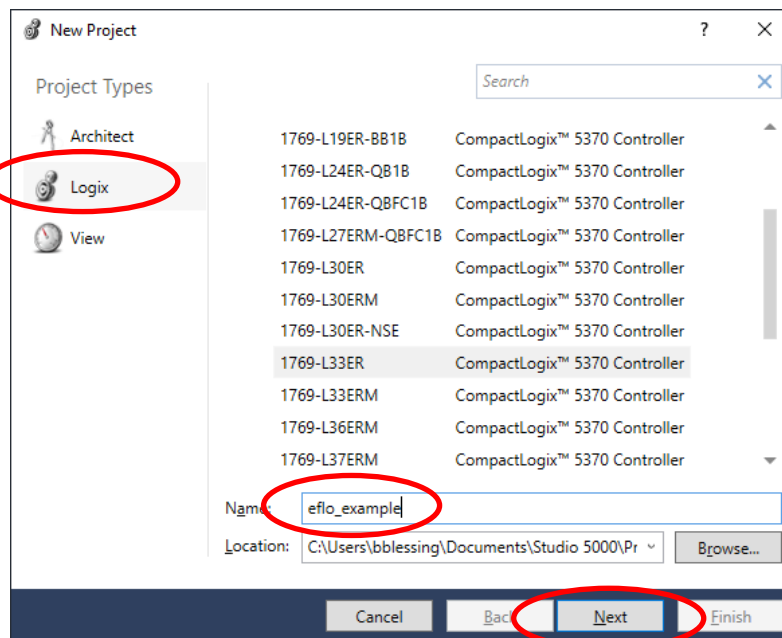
New Project

?

Project Types

Search

Architect

Logix

View

| 1769-L19ER-BB1B | CompactLogix™ 5370 Controller |
|---|---|
| 1769-L24ER-QB1B | CompactLogix™ 5370 Controller |
| 1769-L24ER-QBFC1B | CompactLogix™ 5370 Controller |
| 1769-L27ERM-QBFC1B | CompactLogix™ 5370 Controller |
| 1769-L30ER | CompactLogix™ 5370 Controller |
| 1769-L30ERM | CompactLogix™ 5370 Controller |
| 1769-L30ER-NSE | CompactLogix™ 5370 Controller |
| 1769-L33ER | CompactLogix™ 5370 Controller |
| 1769-L33ERM | CompactLogix™ 5370 Controller |
| 1769-L36ERM | CompactLogix™ 5370 Controller |
| 1769-L37ERM | CompactLogix™ 5370 Controller |

Name: eflo_example

Location: C:\Users\bblessing\Documents\Studio 5000\Pr

Browse...

Cancel

Back

Next

Finish